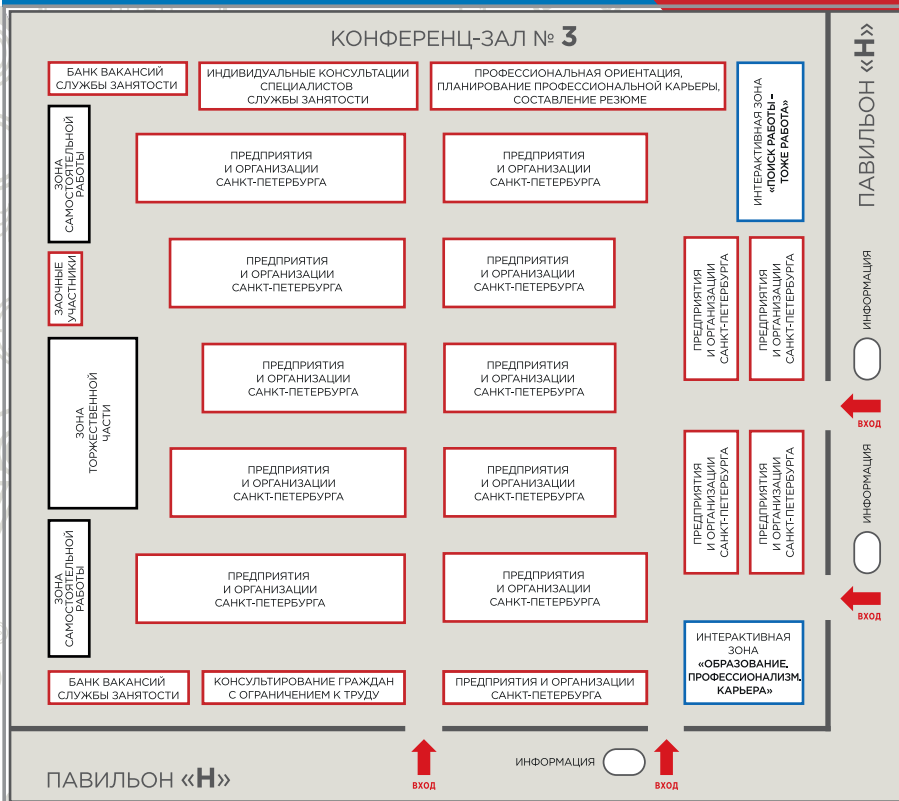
КОНФЕРЕНЦ-ЗАЛ № 3

БАНК ВАКАНСИЙ СЛУЖБЫ ЗАНЯТОСТИ

ИНДИВИДУАЛЬНЫЕ КОНСУЛЬТАЦИИ СПЕЦИАЛИСТОВ СЛУЖБЫ ЗАНЯТОСТИ

ПРОФЕССИОНАЛЬНАЯ ОРИЕНТАЦИЯ, ПЛАНИРОВАНИЕ ПРОФЕССИОНАЛЬНОЙ КАРЬЕРЫ, СОСТАВЛЕНИЕ РЕЗЮМЕ

ИНТЕРАКТИВНАЯ ЗОНА «ПОИСК РАБОТЫ – ТОЖЕ РАБОТА»

ПАВИЛЬОН «Н»

ЗОНА САМОСТОЯТЕЛЬНОЙ РАБОТЫ

ПРЕДПРИЯТИЯ И ОРГАНИЗАЦИИ САНКТ-ПЕТЕРБУРГА

ПРЕДПРИЯТИЯ И ОРГАНИЗАЦИИ САНКТ-ПЕТЕРБУРГА

ЗАОЧНЫЕ УЧАСТНИКИ

ПРЕДПРИЯТИЯ И ОРГАНИЗАЦИИ САНКТ-ПЕТЕРБУРГА

ПРЕДПРИЯТИЯ И ОРГАНИЗАЦИИ САНКТ-ПЕТЕРБУРГА

ПРЕДПРИЯТИЯ И ОРГАНИЗАЦИИ САНКТ-ПЕТЕРБУРГА

ПРЕДПРИЯТИЯ И ОРГАНИЗАЦИИ САНКТ-ПЕТЕРБУРГА

ИНФОРМАЦИЯ

ЗОНА ТОРЖЕСТВЕННОЙ ЧАСТИ

ПРЕДПРИЯТИЯ И ОРГАНИЗАЦИИ САНКТ-ПЕТЕРБУРГА

ПРЕДПРИЯТИЯ И ОРГАНИЗАЦИИ САНКТ-ПЕТЕРБУРГА

ВХОД

ПРЕДПРИЯТИЯ И ОРГАНИЗАЦИИ САНКТ-ПЕТЕРБУРГА

ПРЕДПРИЯТИЯ И ОРГАНИЗАЦИИ САНКТ-ПЕТЕРБУРГА

ПРЕДПРИЯТИЯ И ОРГАНИЗАЦИИ САНКТ-ПЕТЕРБУРГА

ПРЕДПРИЯТИЯ И ОРГАНИЗАЦИИ САНКТ-ПЕТЕРБУРГА

ИНФОРМАЦИЯ

ЗОНА САМОСТОЯТЕЛЬНОЙ РАБОТЫ

ПРЕДПРИЯТИЯ И ОРГАНИЗАЦИИ САНКТ-ПЕТЕРБУРГА

ПРЕДПРИЯТИЯ И ОРГАНИЗАЦИИ САНКТ-ПЕТЕРБУРГА

ВХОД

ИНТЕРАКТИВНАЯ ЗОНА «ОБРАЗОВАНИЕ. ПРОФЕССИОНАЛИЗМ. КАРЬЕРА»

БАНК ВАКАНСИЙ СЛУЖБЫ ЗАНЯТОСТИ

КОНСУЛЬТИРОВАНИЕ ГРАЖДАН С ОГРАНИЧЕНИЕМ К ТРУДУ

ПРЕДПРИЯТИЯ И ОРГАНИЗАЦИИ САНКТ-ПЕТЕРБУРГА

ПАВИЛЬОН «Н»

ВХОД

ИНФОРМАЦИЯ

ВХОД